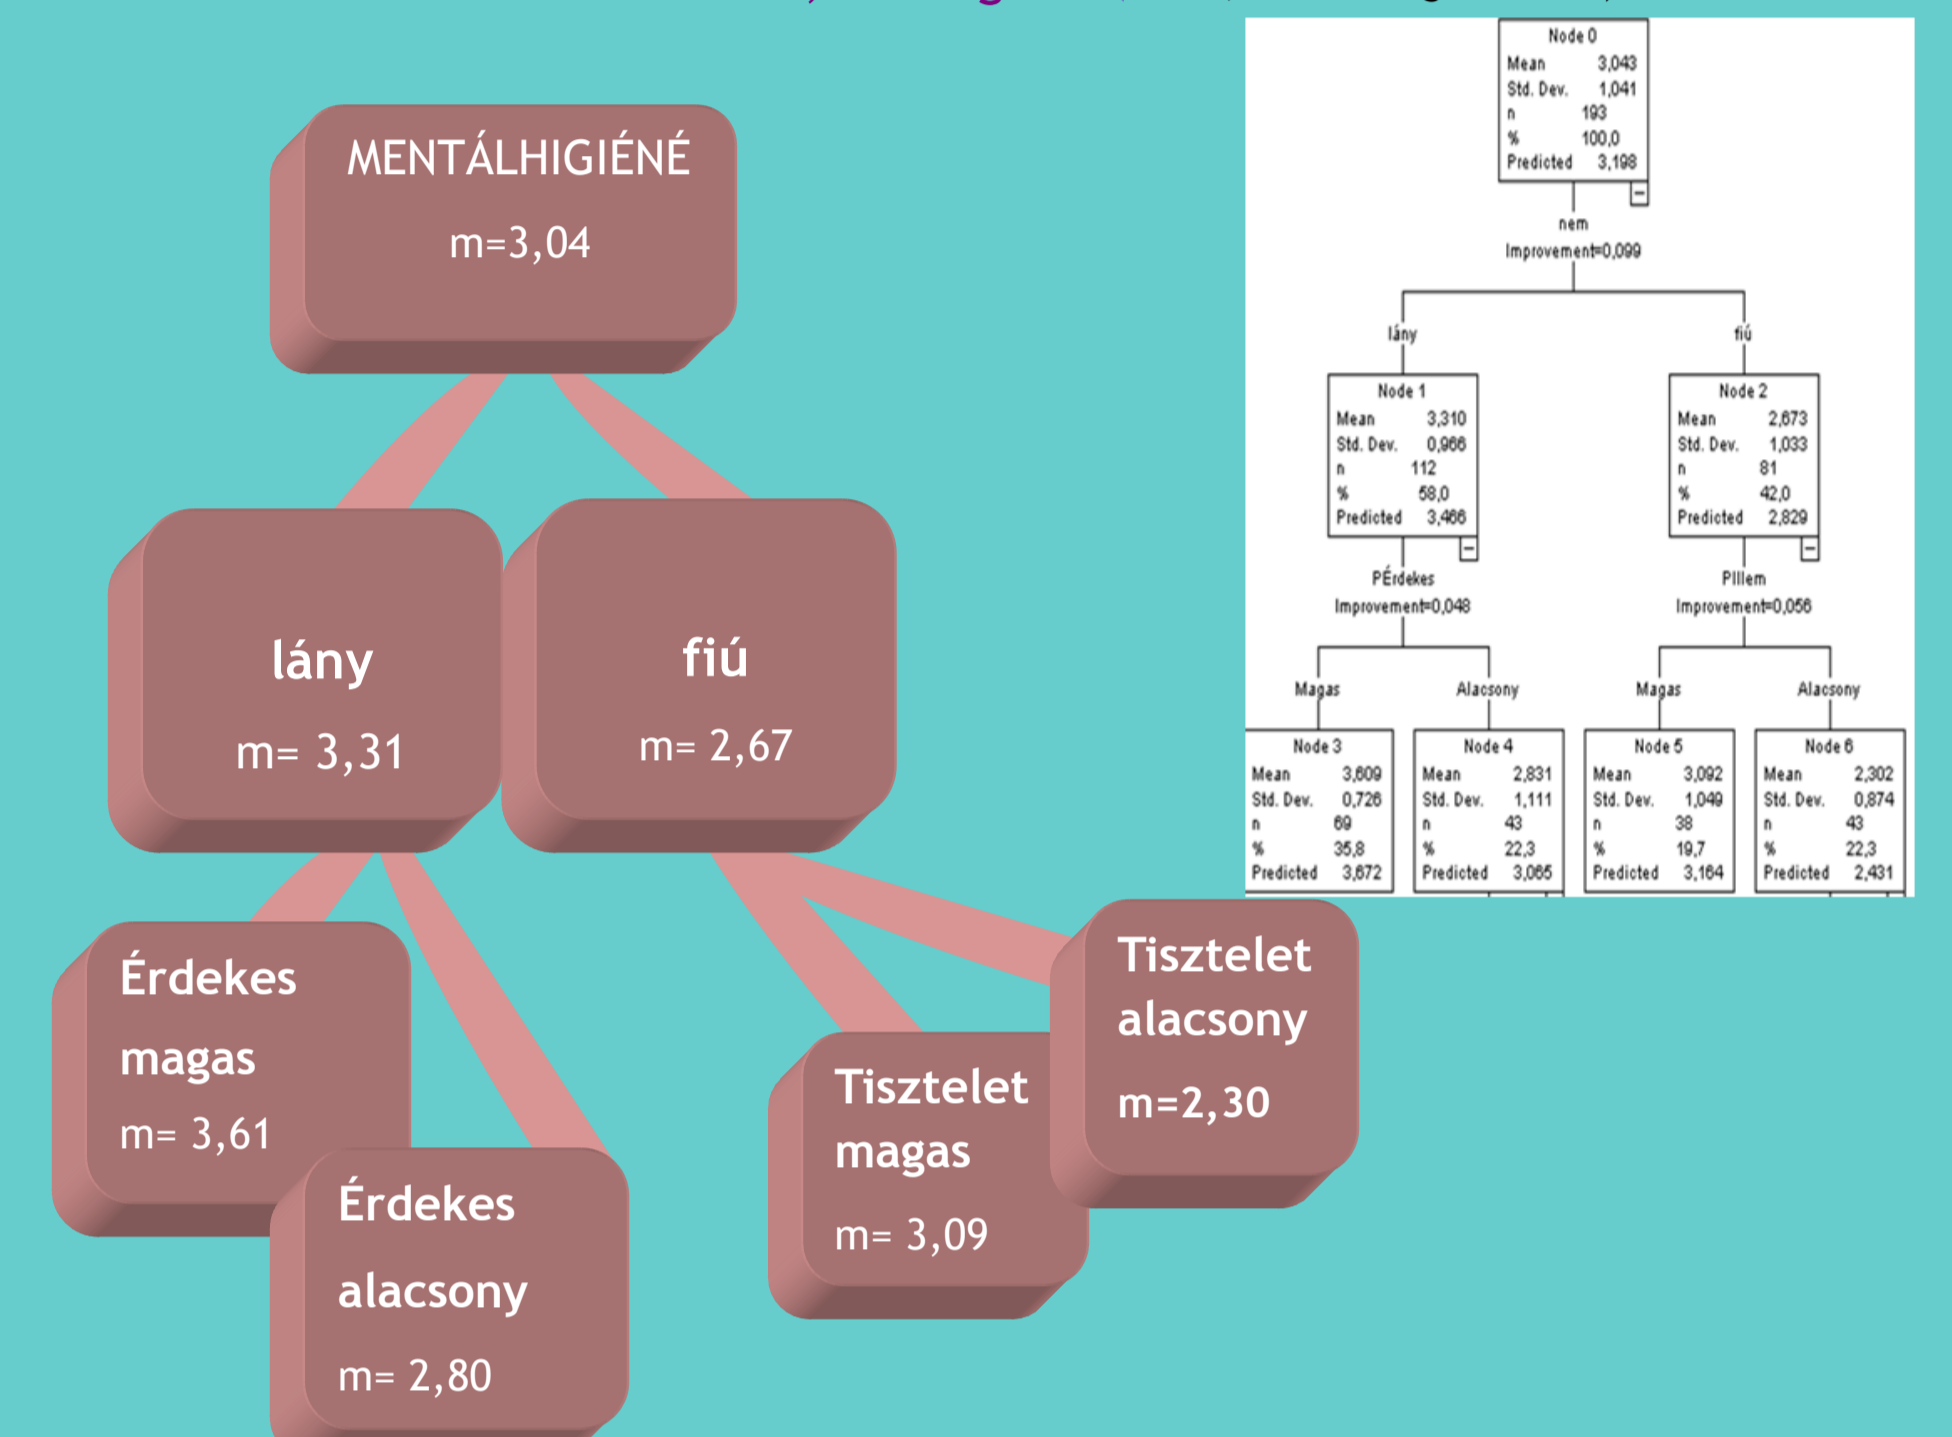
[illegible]

MENTÁLHIGIÉNÉ
m=3,04

lány
m= 3,31

fiú
m= 2,67

Érdekes magas
m= 3,61

Érdekes alacsony
m= 2,80

Tisztelet magas
m= 3,09

Tisztelet alacsony
m=2,30

| Node 0 | |
|---|---|
| Mean | 3,043 |
| Std. Dev. | 1,041 |
| n | 193 |
| % | 100,0 |
| Predicted | 3,198 |

nem
Improvement=0,099

lány

fiú

| Node 1 | |
|---|---|
| Mean | 3,310 |
| Std. Dev. | 0,966 |
| n | 112 |
| % | 58,0 |
| Predicted | 3,466 |

| Node 2 | |
|---|---|
| Mean | 2,673 |
| Std. Dev. | 1,033 |
| n | 81 |
| % | 42,0 |
| Predicted | 2,829 |

PÉrdekes
Improvement=0,048

PIllem
Improvement=0,056

Magas

Alacsony

Magas

Alacsony

| Node 3 | |
|---|---|
| Mean | 3,609 |
| Std. Dev. | 0,726 |
| n | 69 |
| % | 35,8 |
| Predicted | 3,672 |

| Node 4 | |
|---|---|
| Mean | 2,831 |
| Std. Dev. | 1,111 |
| n | 43 |
| % | 22,3 |
| Predicted | 3,065 |

| Node 5 | |
|---|---|
| Mean | 3,092 |
| Std. Dev. | 1,049 |
| n | 38 |
| % | 19,7 |
| Predicted | 3,164 |

| Node 6 | |
|---|---|
| Mean | 2,302 |
| Std. Dev. | 0,874 |
| n | 43 |
| % | 22,3 |
| Predicted | 2,431 |